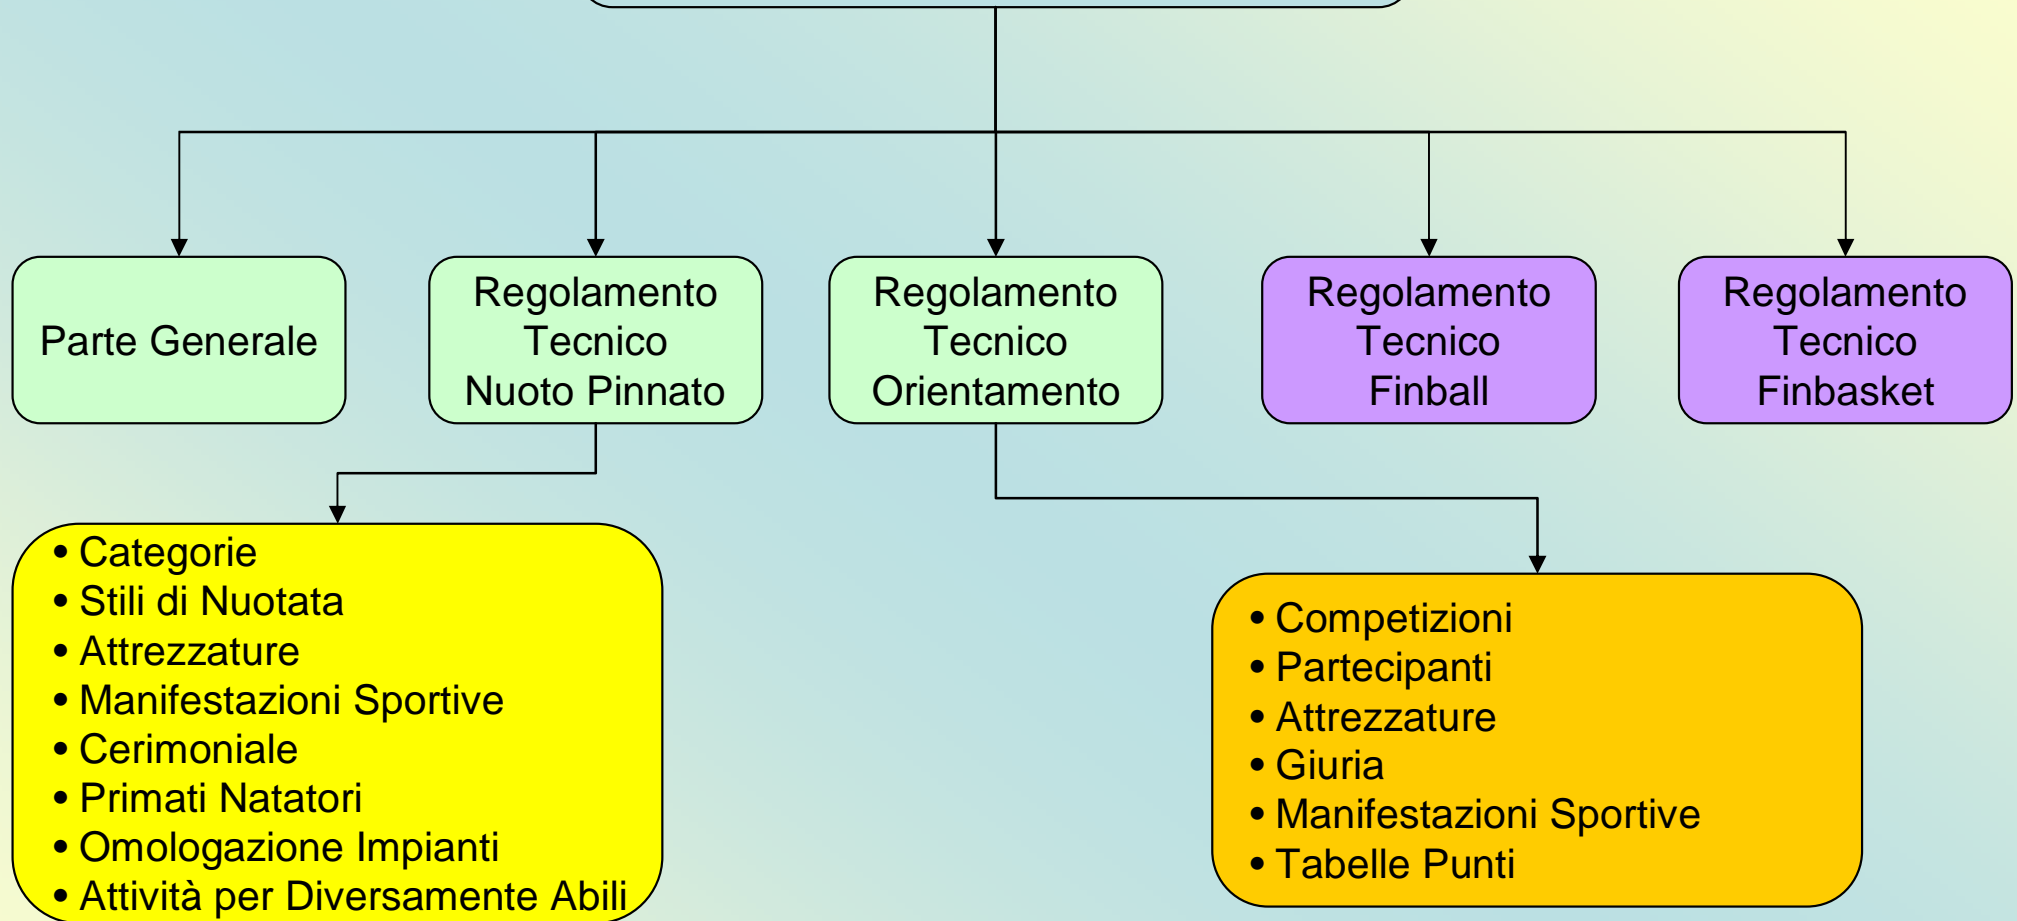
Parte Generale

Regolamento Tecnico Nuoto Pinnato

Regolamento Tecnico Orientamento

Regolamento Tecnico Finball

Regolamento Tecnico Finbasket

• Categorie
• Stili di Nuotata
• Attrezzature
• Manifestazioni Sportive
• Cerimoniale
• Primati Natatori
• Omologazione Impianti
• Attività per Diversamente Abili

• Competizioni
• Partecipanti
• Attrezzature
• Giuria
• Manifestazioni Sportive
• Tabelle Punti